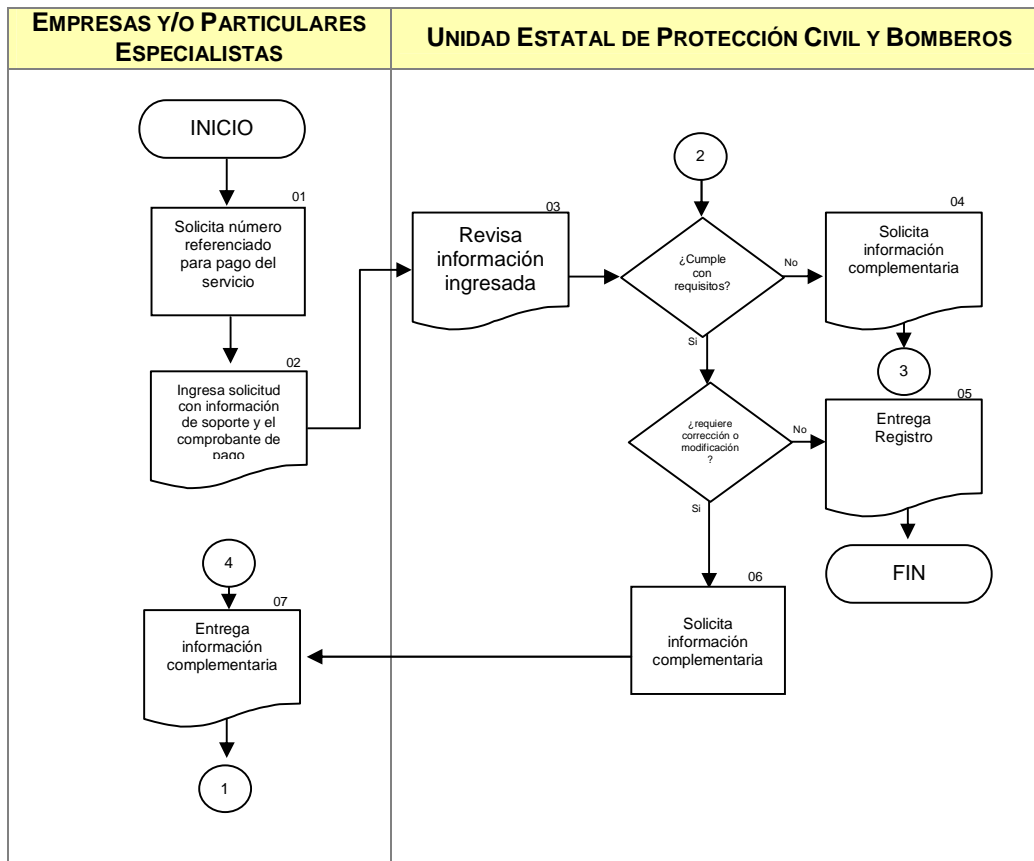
EMPRESAS Y/O PARTICULARES ESPECIALISTAS

UNIDAD ESTATAL DE PROTECCIÓN CIVIL Y BOMBEROS

INICIO

01
Solicita número referenciado para pago del servicio

02
Ingresa solicitud con información de soporte y el comprobante de pago

03
Revisa información ingresada

2

¿Cumple con requisitos?

No

04
Solicita información complementaria

3

Si

¿requiere corrección o modificación ?

No

05
Entrega Registro

FIN

Si

06
Solicita información complementaria

4

07
Entrega información complementaria

1